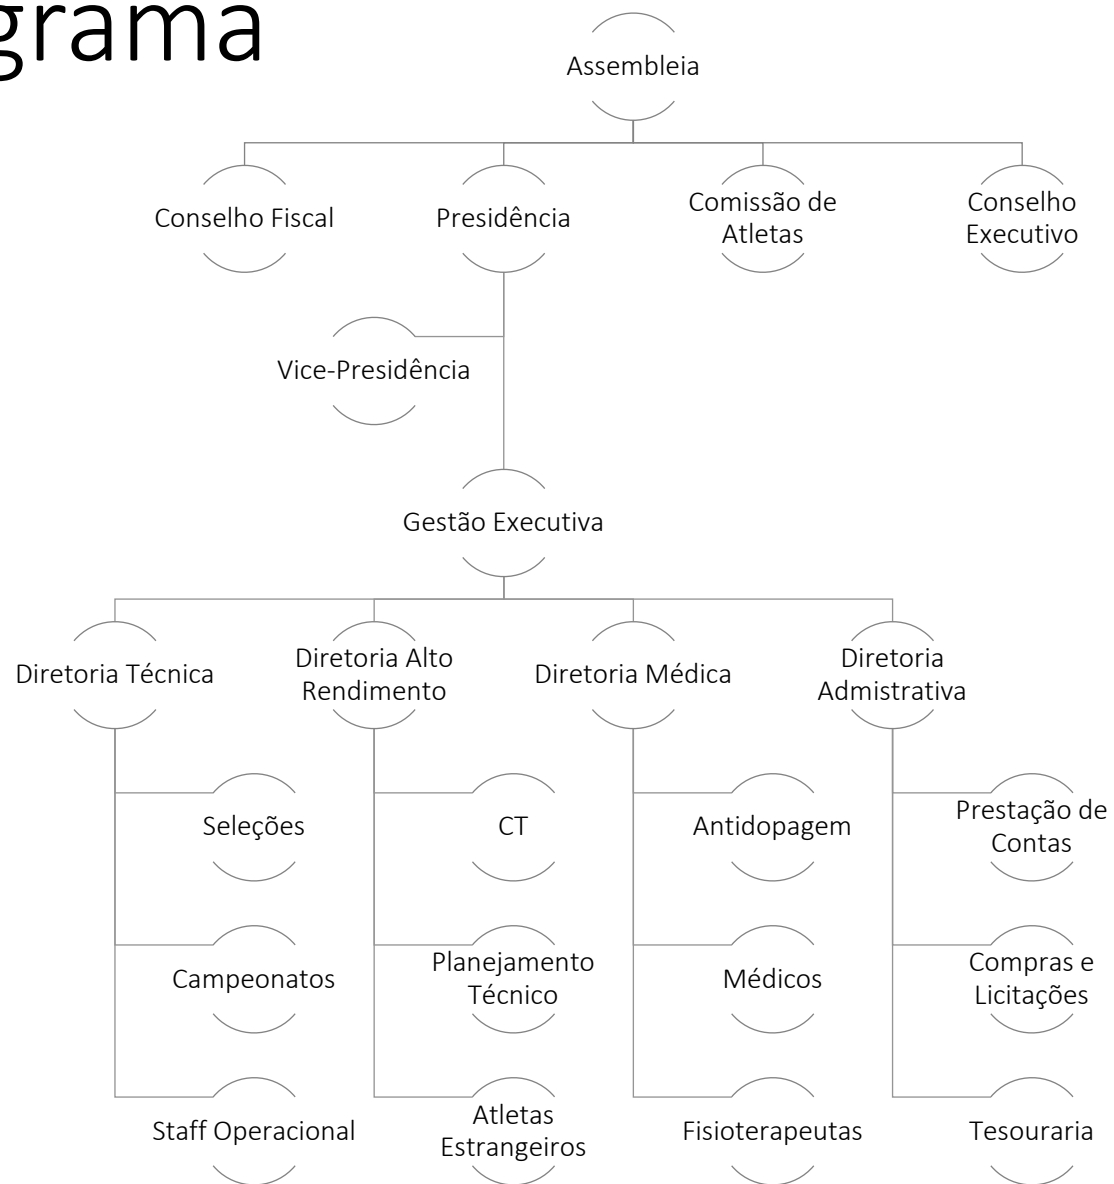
grama

Assembleia

Conselho Fiscal

Presidência

Comissão de Atletas

Conselho Executivo

Vice-Presidência

Gestão Executiva

Diretoria Técnica

Diretoria Alto Rendimento

Diretoria Médica

Diretoria Admistrativa

Seleções

Campeonatos

Staff Operacional

CT

Planejamento Técnico

Atletas Estrangeiros

Antidopagem

Médicos

Fisioterapeutas

Prestação de Contas

Compras e Licitações

Tesouraria